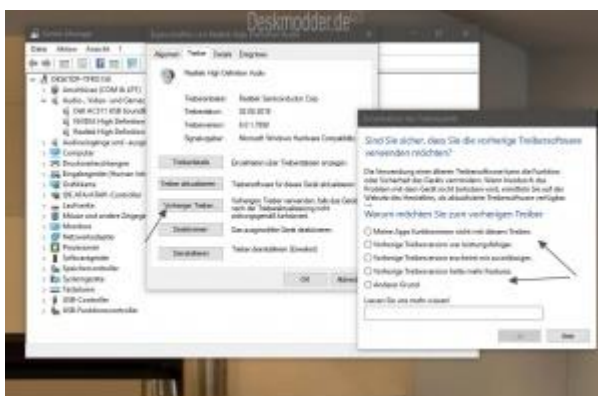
Deskmodder.de

Datei Aktion Ansicht ?

DESKTOP-

Anschlüsse (COM & LPT)

Audio-, Video- und Gamecontroller

NVIDIA High Definition Audio

NVIDIA High Definition Audio

Realtek High Definition Audio

Audioeingänge und -ausgänge

Computer

Druckwarteschlangen

Eingabegeräte (Human Interface Devices)

Grafikkarte

IDE ATA/ATAPI-Controller

Laufwerke

Mäuse und andere Zeigegeräte

Monitore

Netzwerkadapter

Prozessoren

Softwaregeräte

Speichercontroller

Systemgeräte

Tastaturen

USB-Controller

USB-Funktionscontroller

Allgemein Treiber Details Ereignisse

Realtek High Definition Audio

Treiberanbieter: Realtek Semiconductor Corp.

Treiberdatum:

Treiberversion:

Signaturgeber: Microsoft Windows Hardware Compatibility Publisher

Treiberdetails

Einzelheiten über Treiberdateien anzeigen.

Treiber aktualisieren

Treibersoftware für dieses Gerät aktualisieren.

Vorheriger Treiber

Vorherigen Treiber verwenden, falls das Gerät nach der Treiberaktualisierung nicht ordnungsgemäß funktioniert.

Deaktivieren

Das ausgewählte Gerät deaktivieren.

Deinstallieren

Treiber deinstallieren (Erweitert).

OK Abbrechen

Sind Sie sicher, dass Sie die vorherige Treibersoftware verwenden möchten?

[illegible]

Warum möchten Sie zum vorherigen Treiber

Meine Apps funktionieren nicht mit diesem Treiber.

Vorherige Treiberversion war leistungsfähiger.

Vorherige Treiberversion erschien mir zuverlässiger.

Vorherige Treiberversion hatte mehr Features.

Anderer Grund

Lassen Sie uns mehr wissen

Ja Nein